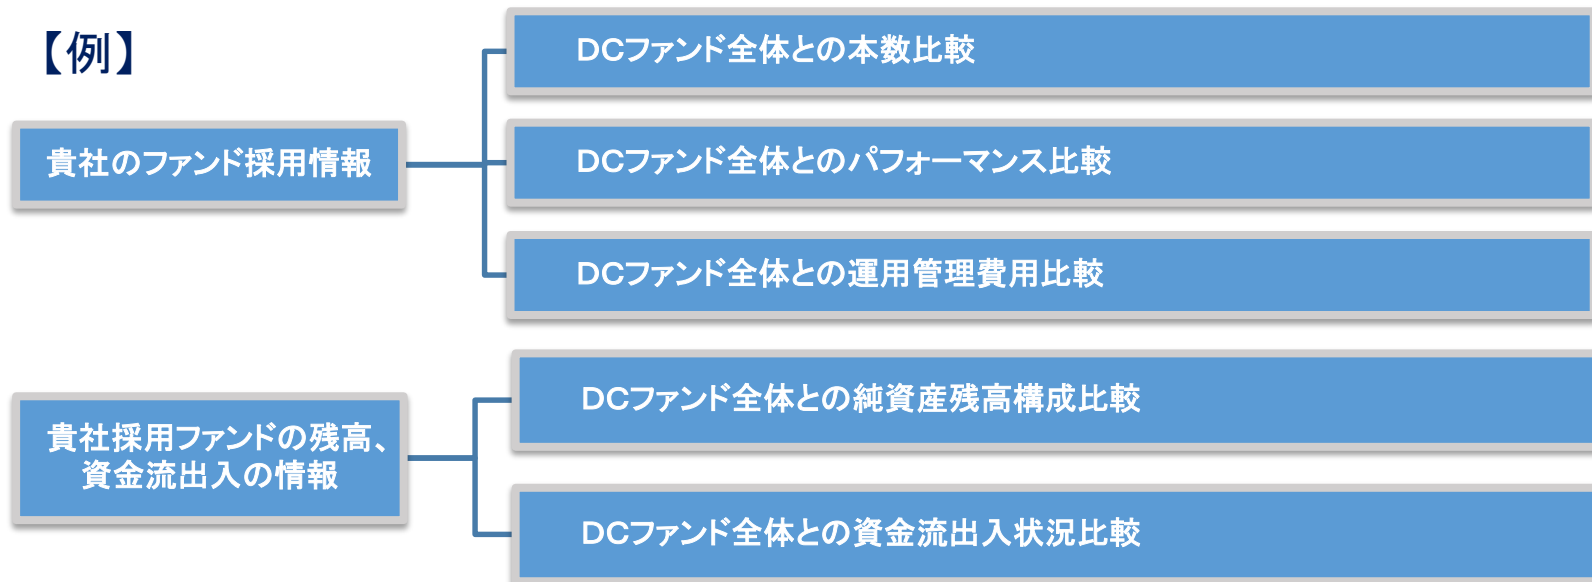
【例】

貴社のファンド採用情報

DCファンド全体との本数比較

DCファンド全体とのパフォーマンス比較

DCファンド全体との運用管理費用比較

貴社採用ファンドの残高、資金流出入の情報

DCファンド全体との純資産残高構成比較

DCファンド全体との資金流出入状況比較